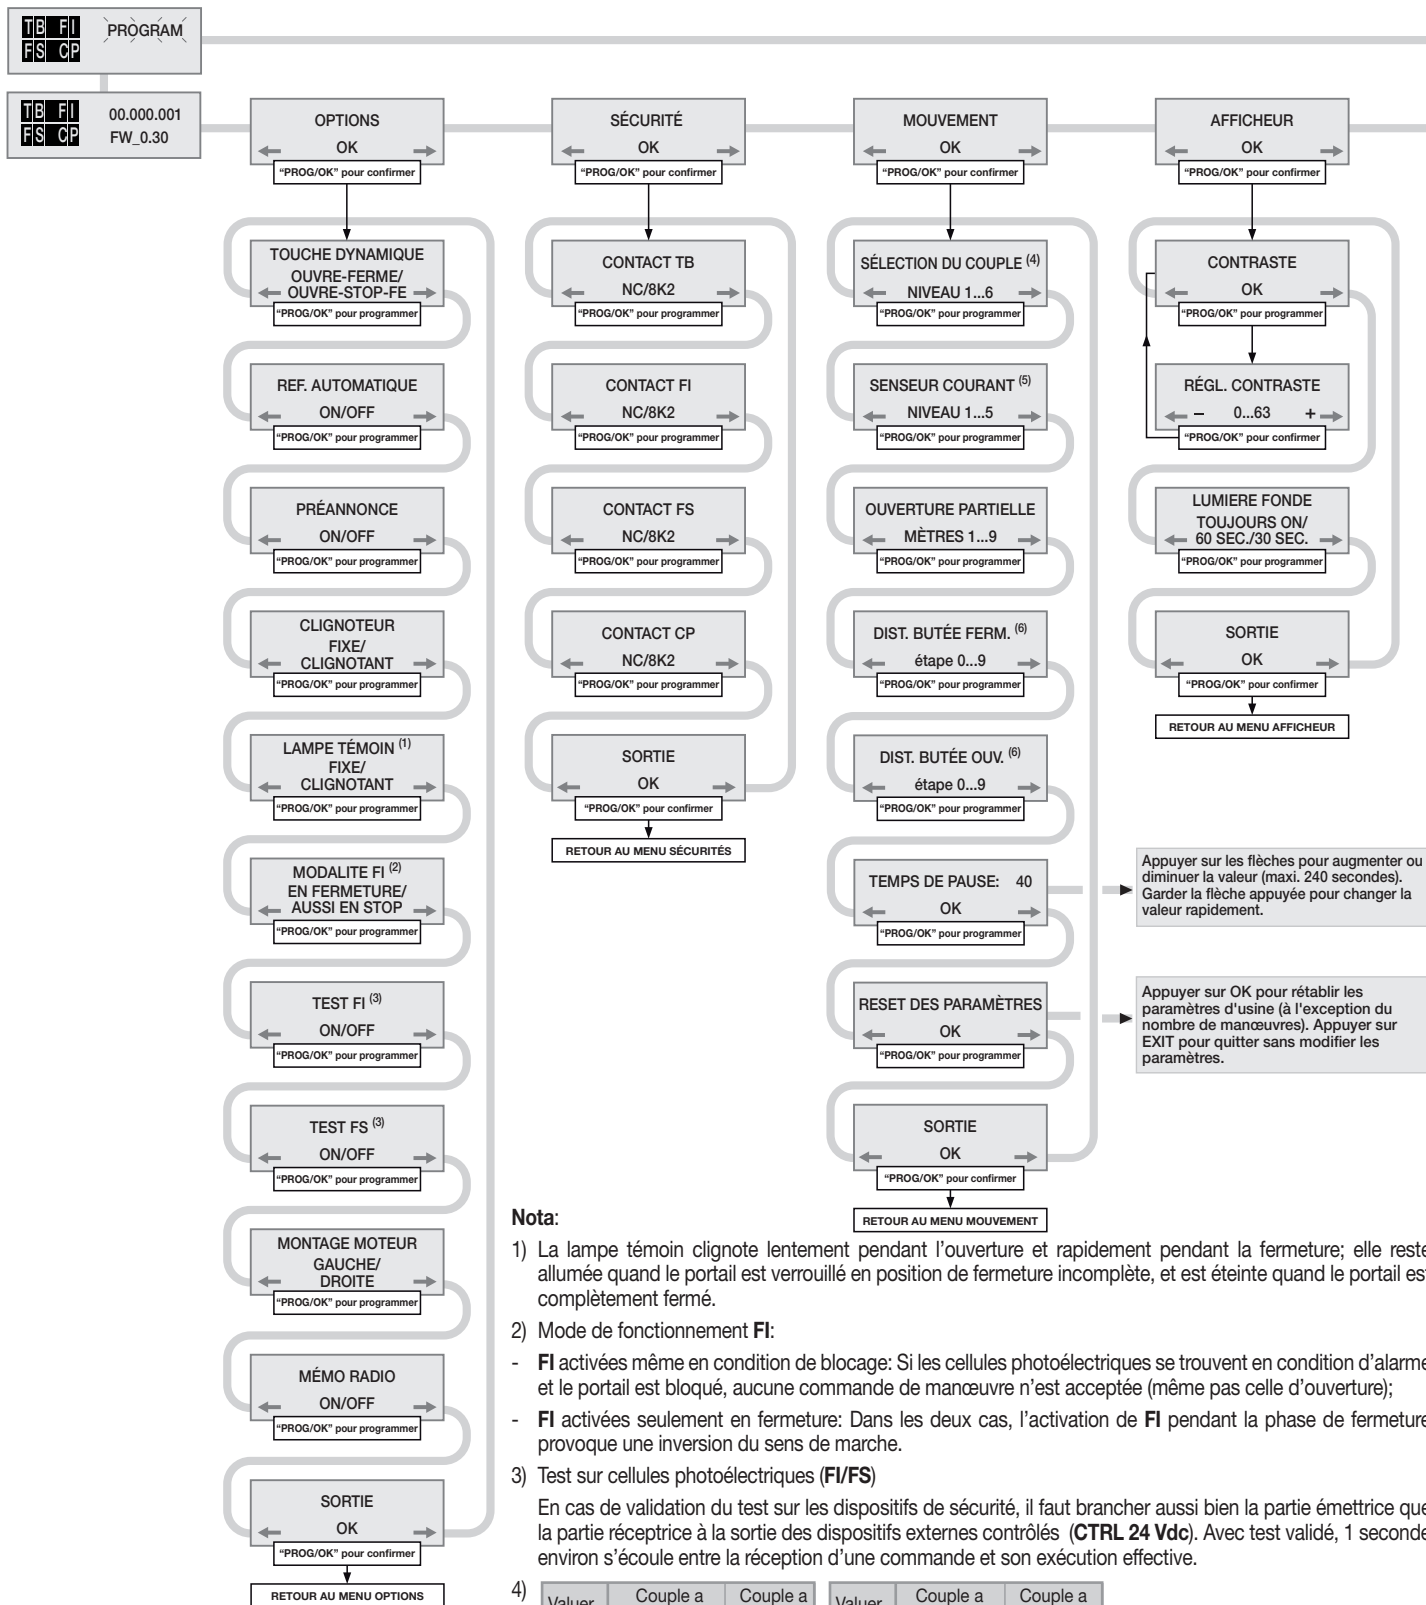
TB FI
FS CP
PROGRAM

TB FI
FS CP
00.000.001
FW_0.30

OPTIONS
OK
"PROG/OK" pour confirmer

TOUCHE DYNAMIQUE
OUVRE-FERME/
OUVRE-STOP-FE
"PROG/OK" pour programmer

REF. AUTOMATIQUE
ON/OFF
"PROG/OK" pour programmer

PRÉANNONCE
ON/OFF
"PROG/OK" pour programmer

CLIGNOTEUR
FIXE/
CLIGNOTANT
"PROG/OK" pour programmer

LAMPE TÉMOIN $^{(1)}$
FIXE/
CLIGNOTANT
"PROG/OK" pour programmer

MODALITE FI $^{(2)}$
EN FERMETURE/
AUSSI EN STOP
"PROG/OK" pour programmer

TEST FI $^{(3)}$
ON/OFF
"PROG/OK" pour programmer

TEST FS $^{(3)}$
ON/OFF
"PROG/OK" pour programmer

MONTAGE MOTEUR
GAUCHE/
DROITE
"PROG/OK" pour programmer

MÉMO RADIO
ON/OFF
"PROG/OK" pour programmer

SORTIE
OK
"PROG/OK" pour confirmer

RETOUR AU MENU OPTIONS

SÉCURITÉ
OK
"PROG/OK" pour confirmer

CONTACT TB
NC/8K2
"PROG/OK" pour programmer

CONTACT FI
NC/8K2
"PROG/OK" pour programmer

CONTACT FS
NC/8K2
"PROG/OK" pour programmer

CONTACT CP
NC/8K2
"PROG/OK" pour programmer

SORTIE
OK
"PROG/OK" pour confirmer

RETOUR AU MENU SÉCURITÉS

MOUVEMENT
OK
"PROG/OK" pour confirmer

SÉLECTION DU COUPLE $^{(4)}$
NIVEAU 1...6
"PROG/OK" pour programmer

SENSEUR COURANT $^{(5)}$
NIVEAU 1...5
"PROG/OK" pour programmer

OUVERTURE PARTIELLE
MÈTRES 1...9
"PROG/OK" pour programmer

DIST. BUTÉE FERM. $^{(6)}$
étape 0...9
"PROG/OK" pour programmer

DIST. BUTÉE OUV. $^{(6)}$
étape 0...9
"PROG/OK" pour programmer

TEMPS DE PAUSE: 40
OK
"PROG/OK" pour programmer

RESET DES PARAMÈTRES
OK
"PROG/OK" pour programmer

SORTIE
OK
"PROG/OK" pour confirmer

RETOUR AU MENU MOUVEMENT

AFFICHEUR
OK
"PROG/OK" pour confirmer

CONTRASTE
OK
"PROG/OK" pour programmer

RÉGL. CONTRASTE
– 0...63 +
"PROG/OK" pour confirmer

LUMIERE FONDE
TOUJOURS ON/
60 SEC./30 SEC.
"PROG/OK" pour programmer

SORTIE
OK
"PROG/OK" pour confirmer

RETOUR AU MENU AFFICHEUR

Appuyer sur les flèches pour augmenter ou diminuer la valeur (maxi. 240 secondes). Garder la flèche appuyée pour changer la valeur rapidement.

Appuyer sur OK pour rétablir les paramètres d'usine (à l'exception du nombre de manœuvres). Appuyer sur EXIT pour quitter sans modifier les paramètres.

Nota:

1) La lampe témoin clignote lentement pendant l'ouverture et rapidement pendant la fermeture; elle reste allumée quand le portail est verrouillé en position de fermeture incomplète, et est éteinte quand le portail est complètement fermé.

2) Mode de fonctionnement FI:

- FI activées même en condition de blocage: Si les cellules photoélectriques se trouvent en condition d'alarme et le portail est bloqué, aucune commande de manœuvre n'est acceptée (même pas celle d'ouverture);

- FI activées seulement en fermeture: Dans les deux cas, l'activation de FI pendant la phase de fermeture provoque une inversion du sens de marche.

3) Test sur cellules photoélectriques (FI/FS)

En cas de validation du test sur les dispositifs de sécurité, il faut brancher aussi bien la partie émettrice que la partie réceptrice à la sortie des dispositifs externes contrôlés (CTRL 24 Vdc). Avec test validé, 1 seconde environ s'écoule entre la réception d'une commande et son exécution effective.

4)
| Valuer | Couple a | Couple a |
|---|---|---|

| Valuer | Couple a | Couple a |
|---|---|---|